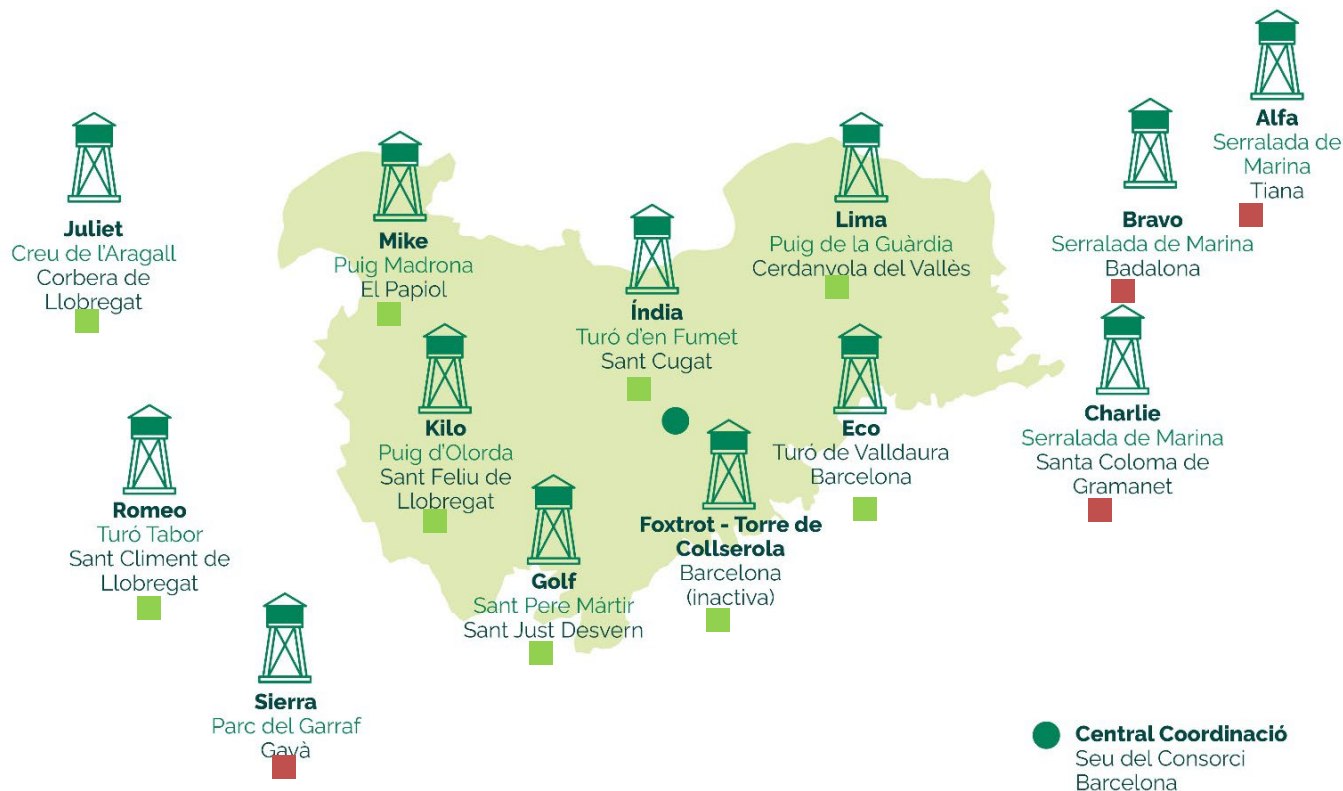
Alfa
Serralada de Marina
Tiana

Juliet
Creu de l'Aragall
Corbera de Llobregat

Mike
Puig Madrona
El Papiol

Lima
Puig de la Guàrdia
Cerdanyola del Vallès

Bravo
Serralada de Marina
Badalona

Índia
Turó d'en Fumet
Sant Cugat

Charlie
Serralada de Marina
Santa Coloma de Gramanet

Kilo
Puig d'Olorda
Sant Feliu de Llobregat

Eco
Turó de Valldaura
Barcelona

Romeo
Turó Tabor
Sant Climent de Llobregat

Foxtrot - Torre de Collserola
Barcelona
(inactiva)

Golf
Sant Pere Màrtir
Sant Just Desvern

Sierra
Parc del Garraf
Gavà

Central Coordinació
Seu del Consorci
Barcelona